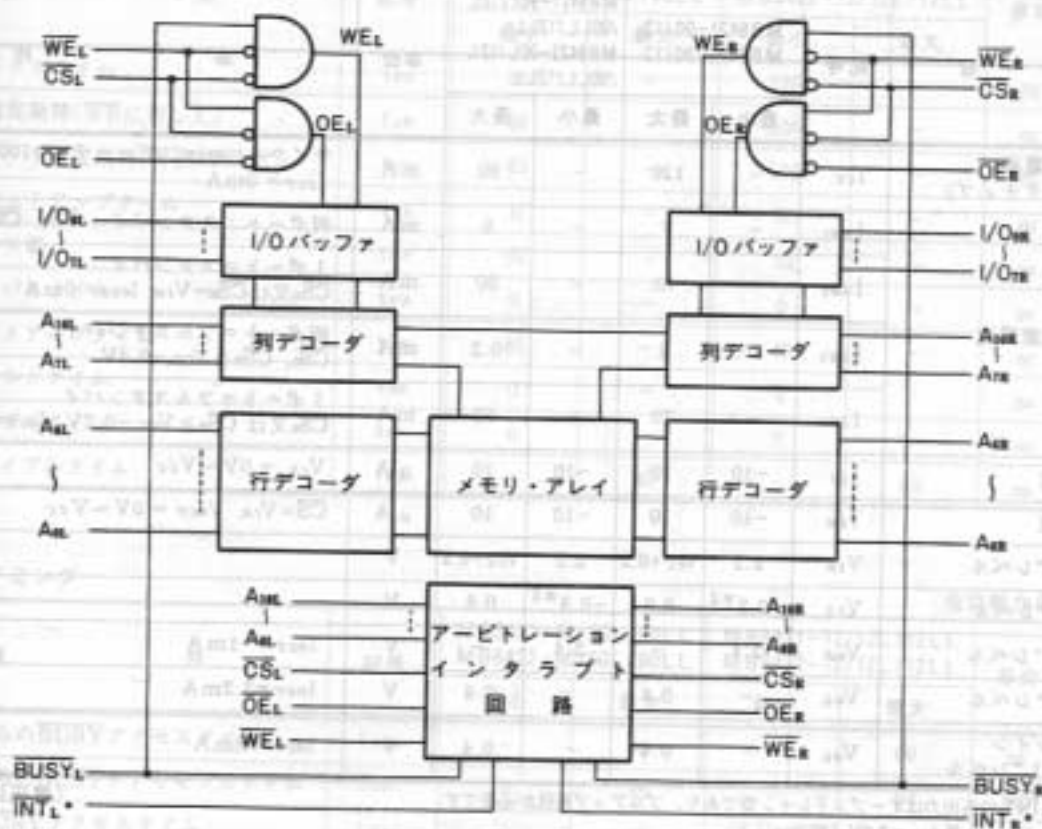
$\overline{WE}_L$
$\overline{CS}_L$
$WE_L$
$OE_L$
$\overline{OE}_L$
$I/O_{0L}$
$I/O_{7L}$
I/Oバッファ
$A_{10L}$
$A_{7L}$
列デコーダ
$A_{6L}$
$A_{0L}$
行デコーダ
メモリ・アレイ
$\overline{WE}_R$
$\overline{CS}_R$
$WE_R$
$OE_R$
$\overline{OE}_R$
I/Oバッファ
$I/O_{0R}$
$I/O_{7R}$
列デコーダ
$A_{10R}$
$A_{7R}$
行デコーダ
$A_{6R}$
$A_{0R}$
$A_{10L}$
$A_{0L}$
$\overline{CS}_L$
$\overline{OE}_L$
$\overline{WE}_L$
アービトレーション
インタラプト
回路
$A_{10R}$
$A_{0R}$
$\overline{CS}_R$
$\overline{OE}_R$
$\overline{WE}_R$
$\overline{BUSY}_L$
$\overline{INT}_L$*
$\overline{BUSY}_R$
$\overline{INT}_R$*